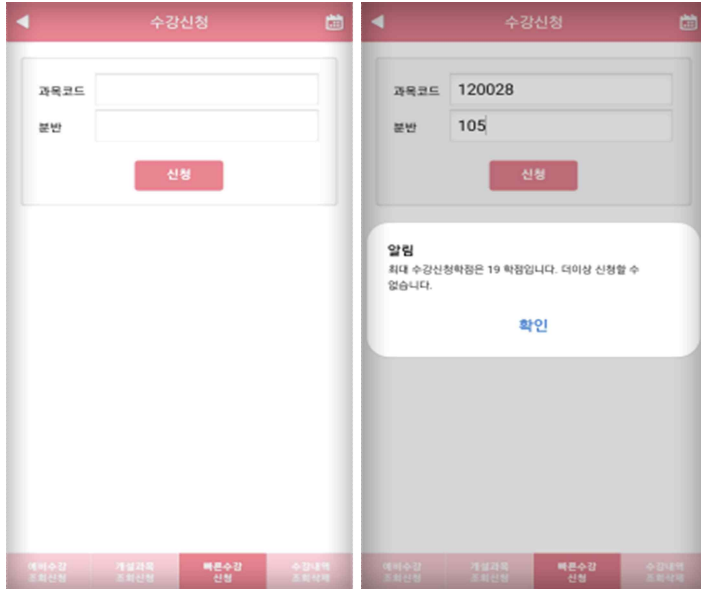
수강신청

과목코드

분반

신청

예비수강 조회신청

개설과목 조회신청

빠른수강 신청

수강내역 조회삭제

수강신청

과목코드 120028

분반 105

신청

알림

최대 수강신청학점은 19 학점입니다. 더이상 신청할 수 없습니다.

확인

예비수강 조회신청

개설과목 조회신청

빠른수강 신청

수강내역 조회삭제